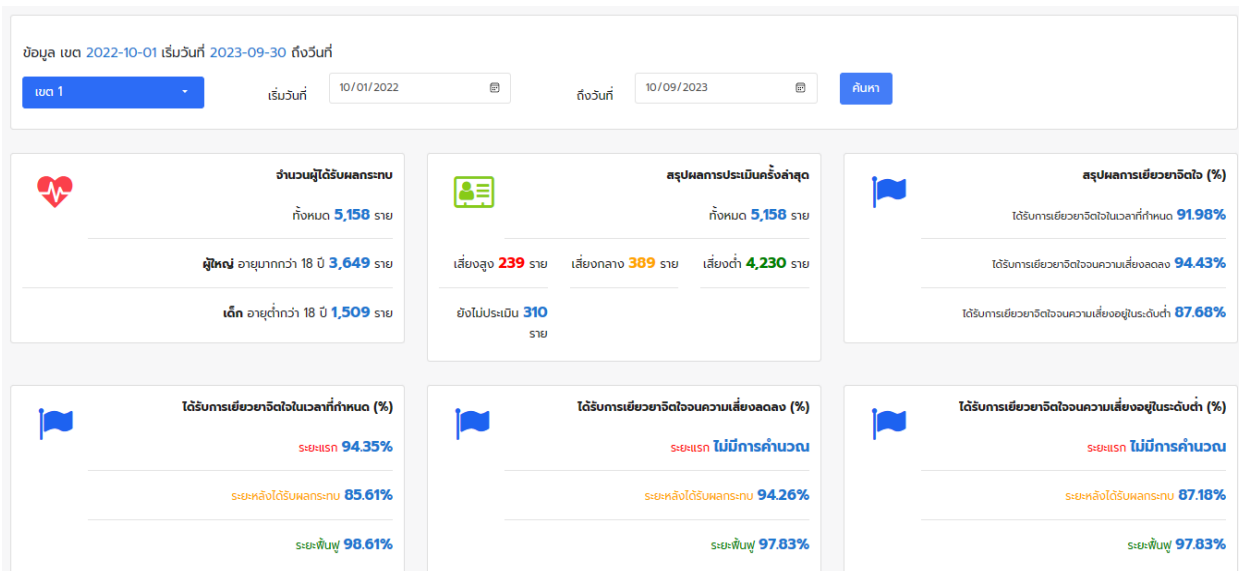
ข้อมูล เขต 2022-10-01 เริ่มวันที่ 2023-09-30 ถึงวันที่

เขต 1

เริ่มวันที่ 10/01/2022

ถึงวันที่ 10/09/2023

ค้นหา

จำนวนผู้ได้รับผลกระทบ

ทั้งหมด 5,158 ราย

ผู้ใหญ่ อายุมากกว่า 18 ปี 3,649 ราย

เด็ก อายุต่ำกว่า 18 ปี 1,509 ราย

สรุปผลการประเมินครั้งล่าสุด

ทั้งหมด 5,158 ราย

เสี่ยงสูง 239 ราย

เสี่ยงกลาง 389 ราย

เสี่ยงต่ำ 4,230 ราย

ยังไม่ประเมิน 310 ราย

สรุปผลการเยียวยาจิตใจ (%)

ได้รับการเยียวยาจิตใจในเวลาที่กำหนด 91.98%

ได้รับการเยียวยาจิตใจจนความเสี่ยงลดลง 94.43%

ได้รับการเยียวยาจิตใจจนความเสี่ยงอยู่ในระดับต่ำ 87.68%

ได้รับการเยียวยาจิตใจในเวลาที่กำหนด (%)

ระยะแรก 94.35%

ระยะหลังได้รับผลกระทบ 85.61%

ระยะฟื้นฟู 98.61%

ได้รับการเยียวยาจิตใจจนความเสี่ยงลดลง (%)

ระยะแรก ไม่มีการคำนวณ

ระยะหลังได้รับผลกระทบ 94.26%

ระยะฟื้นฟู 97.83%

ได้รับการเยียวยาจิตใจจนความเสี่ยงอยู่ในระดับต่ำ (%)

ระยะแรก ไม่มีการคำนวณ

ระยะหลังได้รับผลกระทบ 87.18%

ระยะฟื้นฟู 97.83%